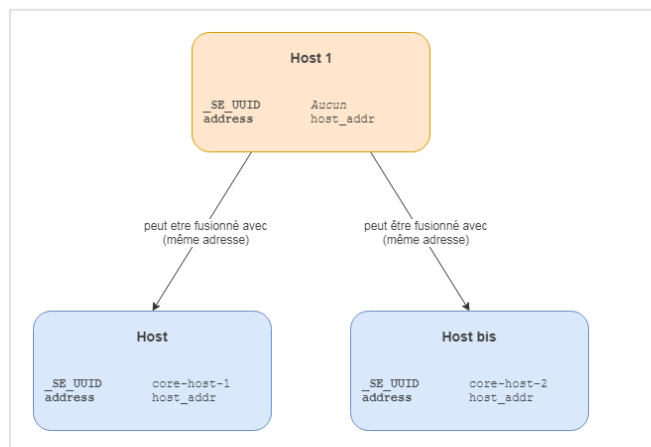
Host 1

_SE_UUID Aucun
address host_addr

peut etre fusionné avec
(même adresse)

peut être fusionné avec
(même adresse)

Host

_SE_UUID core-host-1
address host_addr

Host bis

_SE_UUID core-host-2
address host_addr